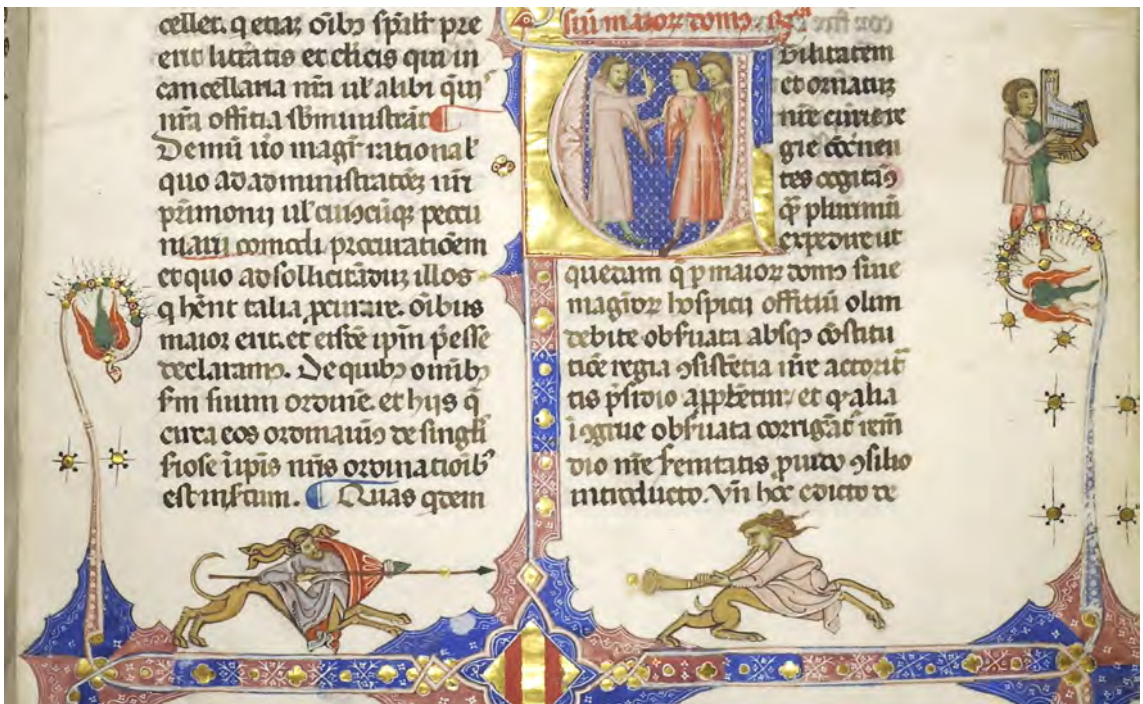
celler. q etiā; oībꝫ sꝑali pre
ent lrātis et clicis qui in
cancellaria nr̄a ul' alibi qūn
nr̄a offitia adminustrāt
Demū uo magr̄ rational'
quo ad administratōēz nr̄i
pr̄imonij ul' cuiuscūqꝫ pecu
niarij comodi procuratiōēm
et quo ad sollicitudinē illos
q hēnt talia peruiare. oībus
maioꝛ erit. et esse ipm̄ ꝑesse
declaramꝰ. De quibꝰ omībꝫ
sm̄ suum ordinē. et hijs q̄
circa eos ordinauīs de singli
siose ipīs nr̄is ordinatioīb'
est instum. Quas qrem

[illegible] maioꝛ domꝰ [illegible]

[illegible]

bilitatem
et ornatū
nr̄e curie re
gie cōcinen
tes cogitāo
q̄ plurimū
expedire ut
quedam q̄ ꝑ maioꝛ domꝰ sine
magioꝛ hospicij offitiū olim
debite obsuata absqꝫ cōstitu
tiōe regia ꝯsistētia nr̄e actorit
tis psidio appbētur; et q alia
i ꝯgrue obsuata corrigāt̄ rem
dio nr̄e seruitatis, puīo ꝯsilio
introducto. Vn̄ hec edicto te